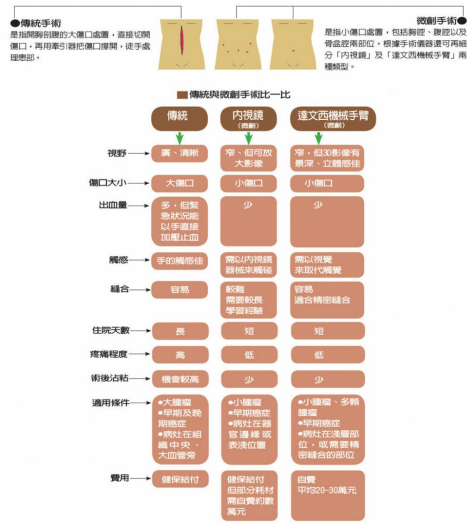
●傳統手術
是指開胸剖腹的大傷口處置，直接切開傷口，再用牽引器把傷口撐開，徒手處理患部。

微創手術●
是指小傷口處置，包括胸腔、腹腔以及骨盆腔兩部位，根據手術儀器還可再細分「內視鏡」及「達文西機械手臂」兩種類型。

傳統與微創手術比一比

| | 傳統 | 內視鏡 (微創) | 達文西機械手臂 (微創) |
|---|---|---|---|
| 視野 | 廣、清晰 | 窄，但可放大影像 | 窄，但3D影像有景深、立體感佳 |
| 傷口大小 | 大傷口 | 小傷口 | 小傷口 |
| 出血量 | 多，但緊急狀況能以手直接加壓止血 | 少 | 少 |
| 觸感 | 手的觸感佳 | 需以內視鏡器械來觸碰 | 需以視覺來取代觸覺 |
| 縫合 | 容易 | 較難需要較長學習訓練 | 容易適合精密縫合 |
| 住院天數 | 長 | 短 | 短 |
| 疼痛程度 | 高 | 低 | 低 |
| 術後沾黏 | 機會較高 | 少 | 少 |
| 適用條件 | ●大腫瘤 ●早期及晚期癌症 ●病灶在組織中央、大血管旁 | ●小腫瘤 ●早期癌症 ●病灶在器官邊緣或表淺位置 | ●小腫瘤、多顆腫瘤 ●早期癌症 ●病灶在淺層部位，或需要精密縫合的部位 |
| 費用 | 健保給付 | 健保給付但部分耗材需自費約數萬元 | 自費平均20-30萬元 |